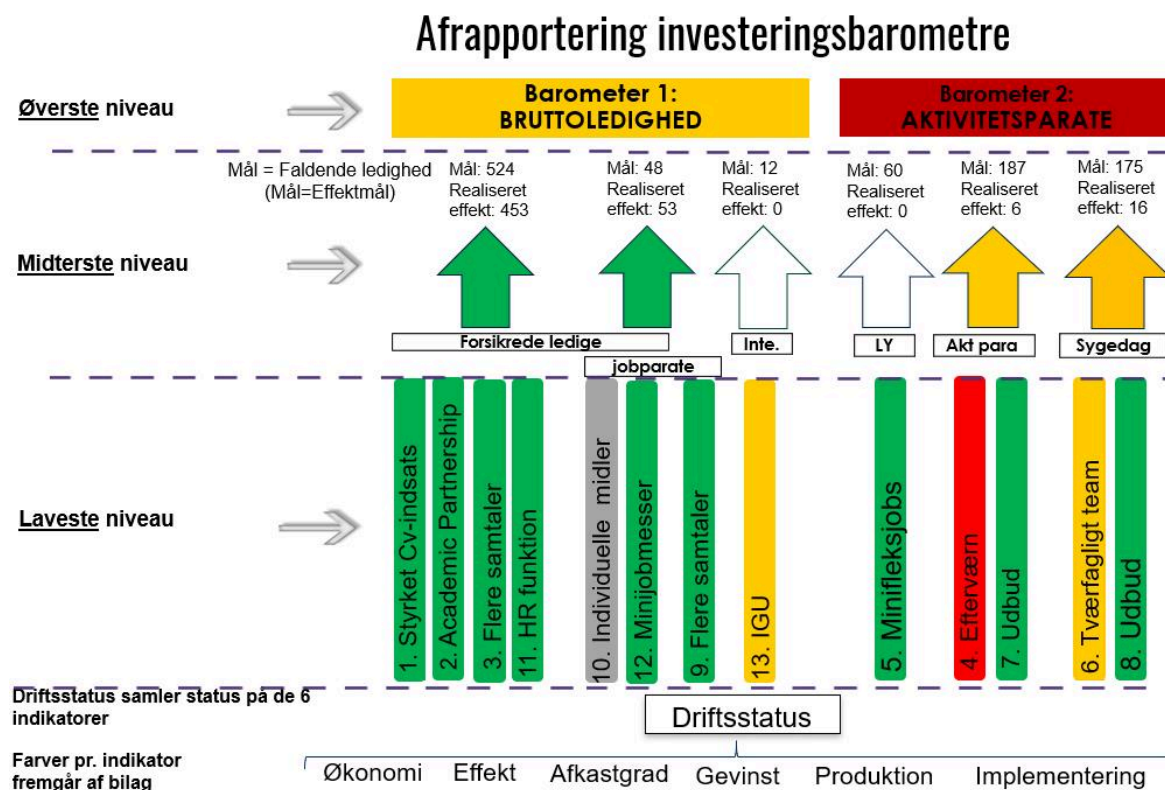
Afrapportering investeringsbarometre

Øverste niveau

Barometer 1: BRUTTOLEDIGHED

Barometer 2: AKTIVITETSPARATE

Mål = Faldende ledighed (Mål=Effektmål)

Mål: 524 Realiseret effekt: 453

Mål: 48 Realiseret effekt: 53

Mål: 12 Realiseret effekt: 0

Mål: 60 Realiseret effekt: 0

Mål: 187 Realiseret effekt: 6

Mål: 175 Realiseret effekt: 16

Midterste niveau

Forsikrede ledige

jobparate

Inte.

LY

Akt para

Sygedag

Laveste niveau

1. Styrket Cv-indsats

2. Academic Partnership

3. Flere samtaler

11. HR funktion

10. Individuelle midler

12. Minijobmesser

9. Flere samtaler

13. IGU

5. Minifleksjobs

4. Efterværn

7. Udbud

6. Tværfagligt team

8. Udbud

Driftsstatus samler status på de 6 indikatorer

Driftsstatus

Farver pr. indikator fremgår af bilag

Økonomi Effekt Afkastgrad Gevinst Produktion Implementering